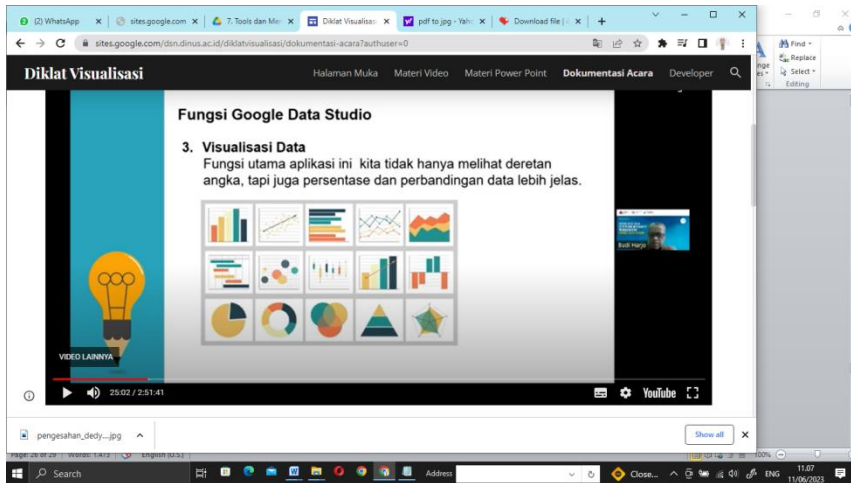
(2) WhatsApp | sites.google.com | 7. Tools dan Me | Diklat Visualisas | pdf to jpg - Yah | Download file |

sites.google.com/dsn.dinus.ac.id/diklatvisualisasi/dokumentasi-acara?authuser=0

Find
Replace
Select
Editing

Diklat Visualisasi

Halaman Muka | Materi Video | Materi Power Point | Dokumentasi Acara | Developer

Fungsi Google Data Studio

3. Visualisasi Data
Fungsi utama aplikasi ini kita tidak hanya melihat deretan angka, tapi juga persentase dan perbandingan data lebih jelas.

Budi Harjo

VIDEO LAINNYA

25:02 / 2:51:41

YouTube

pengesahan_dedy....jpg

Show all

Page: 26 of 29 | Words: 1.472 | English (U.S.)

Search

Address

Close...

ENG

11.07
11/06/2023